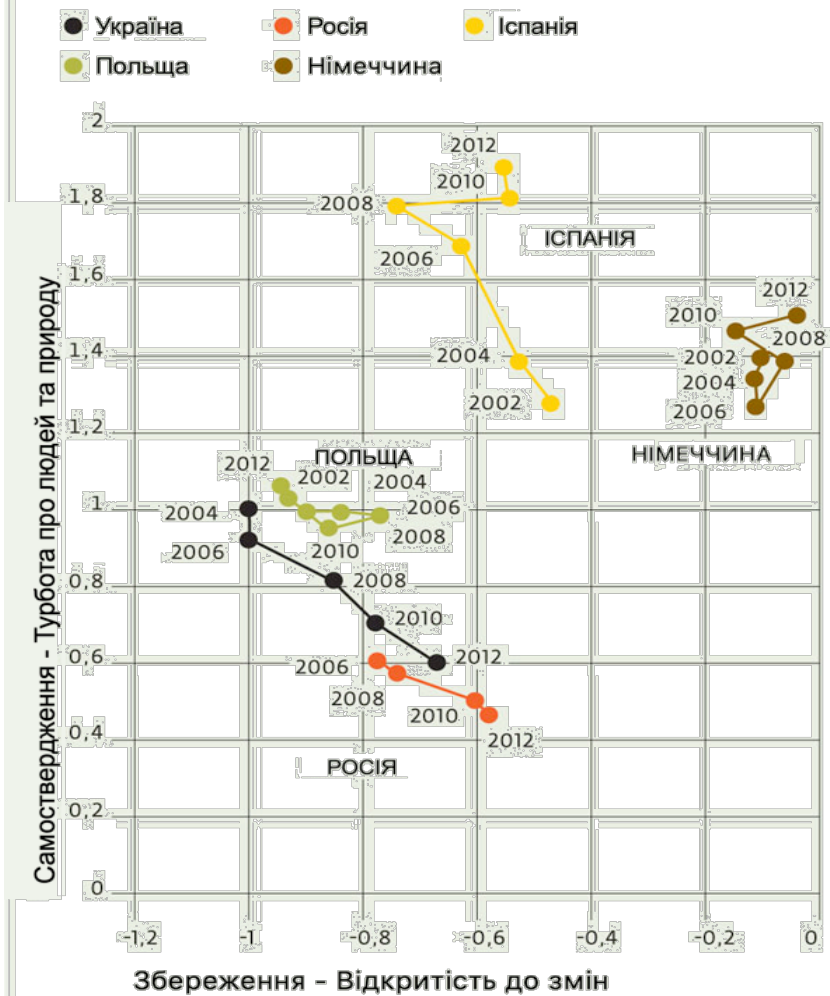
Україна
Росія
Іспанія
Польща
Німеччина

2
1,8
1,6
1,4
1,2
1
0,8
0,6
0,4
0,2
0

-1,2
-1
-0,8
-0,6
-0,4
-0,2
0

2012
2010
2008
2006
ІСПАНІЯ
2004
2002

2012
2010
2008
2002
2004
2006
НІМЕЧЧИНА

ПОЛЬЩА
2012
2002
2004
2006
2008
2010

2004
2006
2008
2010
2012

2006
2008
2010
2012
РОСІЯ

Самоствердження - Турбота про людей та природу
Збереження - Відкритість до змін